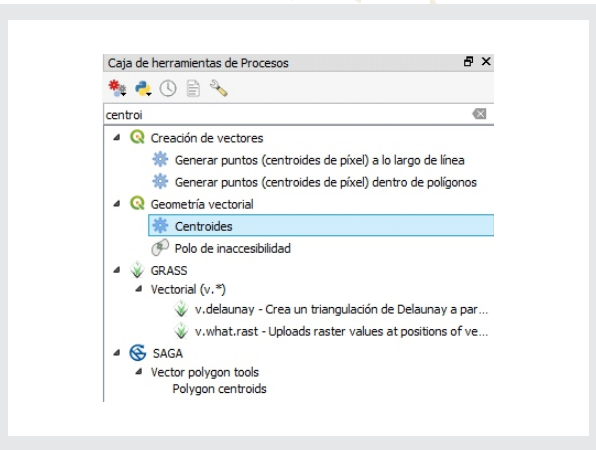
Caja de herramientas de Procesos

centroi

Creación de vectores

Generar puntos (centroides de píxel) a lo largo de línea

Generar puntos (centroides de píxel) dentro de polígonos

Geometría vectorial

Centroides

Polo de inaccesibilidad

GRASS

Vectorial (v.*)

v.delaunay - Crea un triangulación de Delaunay a par...

v.what.rast - Uploads raster values at positions of ve...

SAGA

Vector polygon tools

Polygon centroids